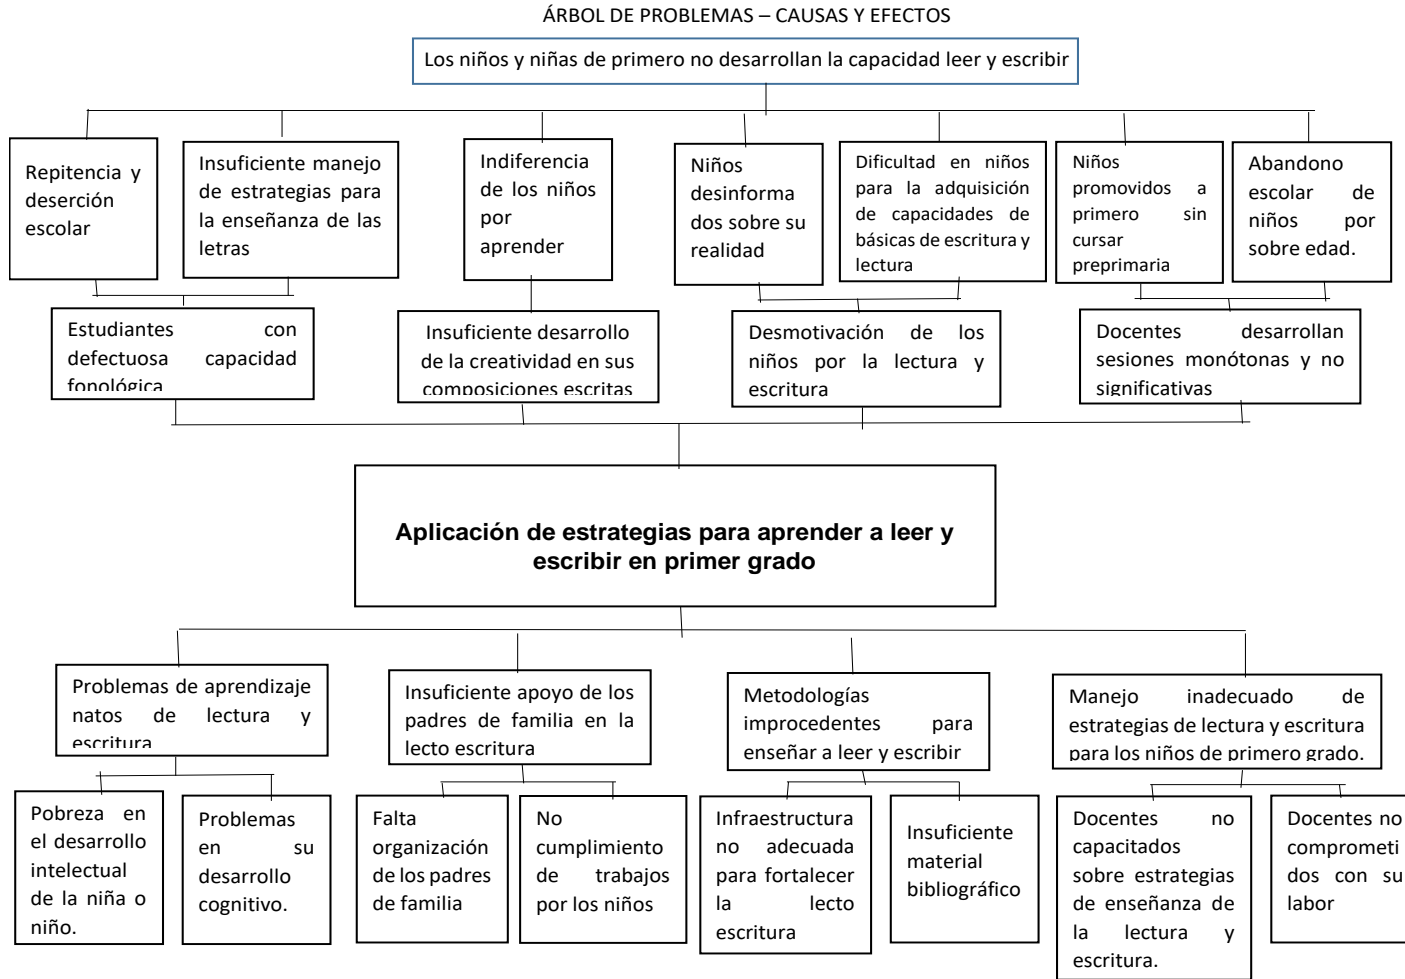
ÁRBOL DE PROBLEMAS – CAUSAS Y EFECTOS

Los niños y niñas de primero no desarrollan la capacidad leer y escribir

Repitencia y deserción escolar

Insuficiente manejo de estrategias para la enseñanza de las letras

Indiferencia de los niños por aprender

Niños desinformados sobre su realidad

Dificultad en niños para la adquisición de capacidades de básicas de escritura y lectura

Niños promovidos a primero sin cursar preprimaria

Abandono escolar de niños por sobre edad.

Estudiantes con defectuosa capacidad fonológica

Insuficiente desarrollo de la creatividad en sus composiciones escritas

Desmotivación de los niños por la lectura y escritura

Docentes desarrollan sesiones monótonas y no significativas

Aplicación de estrategias para aprender a leer y escribir en primer grado

Problemas de aprendizaje natos de lectura y escritura

Insuficiente apoyo de los padres de familia en la lecto escritura

Metodologías improcedentes para enseñar a leer y escribir

Manejo inadecuado de estrategias de lectura y escritura para los niños de primero grado.

Pobreza en el desarrollo intelectual de la niña o niño.

Problemas en su desarrollo cognitivo.

Falta organización de los padres de familia

No cumplimiento de trabajos por los niños

Infraestructura no adecuada para fortalecer la lecto escritura

Insuficiente material bibliográfico

Docentes no capacitados sobre estrategias de enseñanza de la lectura y escritura.

Docentes no comprometidos con su labor